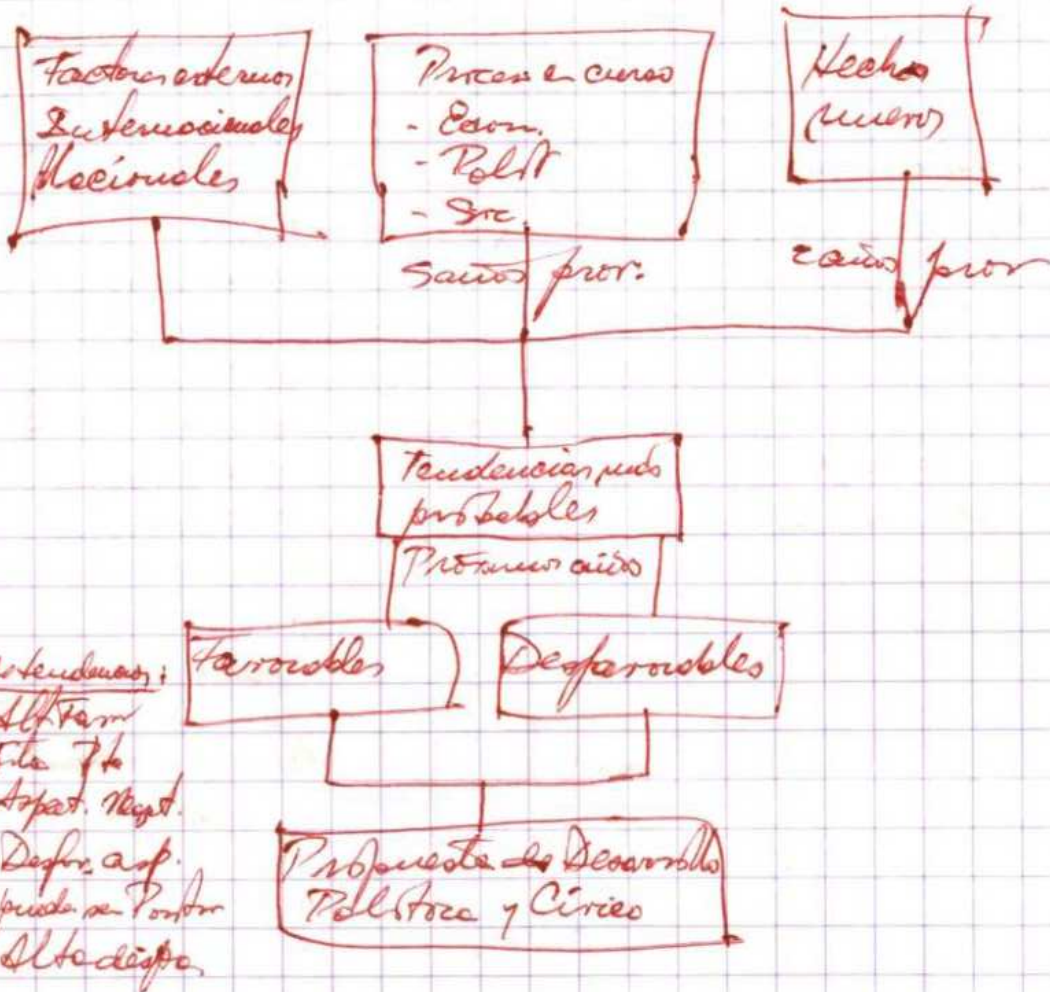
Factores externos
Internacionales
Nacionales

Proceso en curso
- Econ.
- Polít
- Soc.

Hechos nuevos

Sanos pror.

zaños pror

Tendencias más probables

Próximos años

Favorables

Desfavorables

tendencias:
Alt Fav
Alta Pta
Aspect. Negat.
Desfav. asp.
puede ser Positivo
Alta disp.

Propuesta de Desarrollo
Político y Cívico